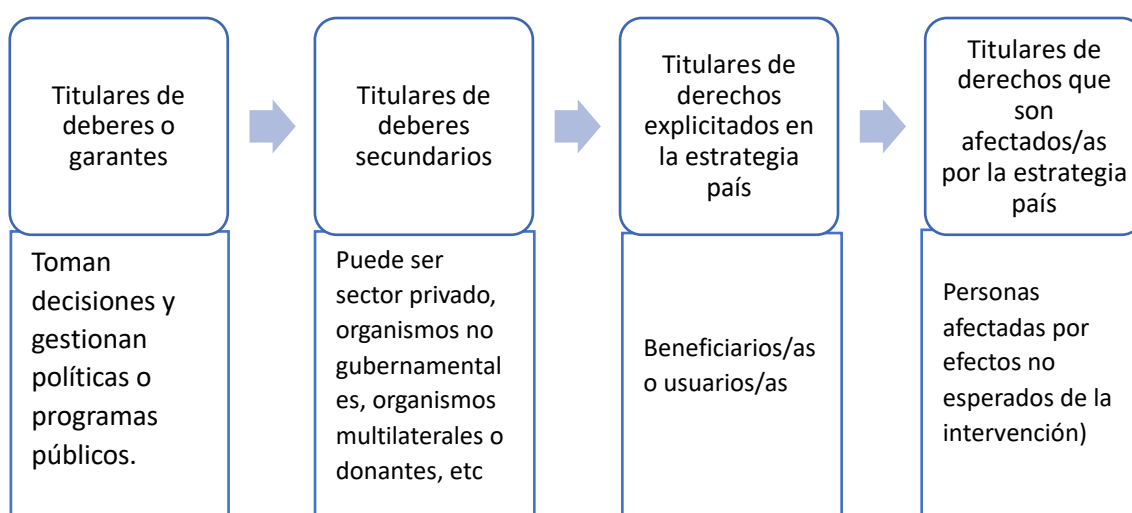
Titulares de deberes o garantes

Toman decisiones y gestionan políticas o programas públicos.

Titulares de deberes secundarios

Puede ser sector privado, organismos no gubernamental es, organismos multilaterales o donantes, etc

Titulares de derechos explicitados en la estrategia país

Beneficiarios/as o usuarios/as

Titulares de derechos que son afectados/as por la estrategia país

Personas afectadas por efectos no esperados de la intervención)